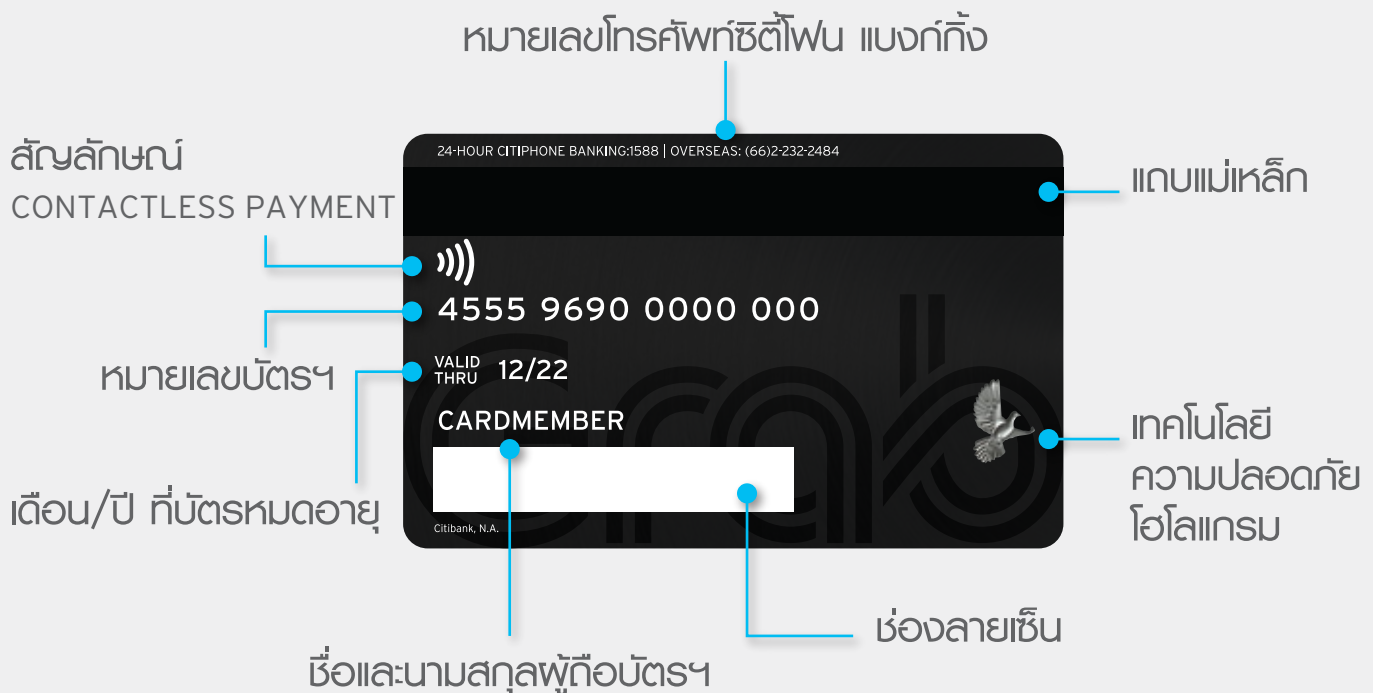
หมายเลขโทรศัพท์ซิตี้โฟน แบงก์กิ้ง

24-HOUR CITIPHONE BANKING:1588 | OVERSEAS: (66)2-232-2484

สัญลักษณ์
CONTACTLESS PAYMENT

แถบแม่เหล็ก

4555 9690 0000 000

หมายเลขบัตรฯ

VALID THRU 12/22

CARDMEMBER

เทคโนโลยี
ความปลอดภัย
โฮโลแกรม

เดือน/ปี ที่บัตรหมดอายุ

Citibank, N.A.

ช่องลายเซ็น

ชื่อและนามสกุลผู้ถือบัตรฯ